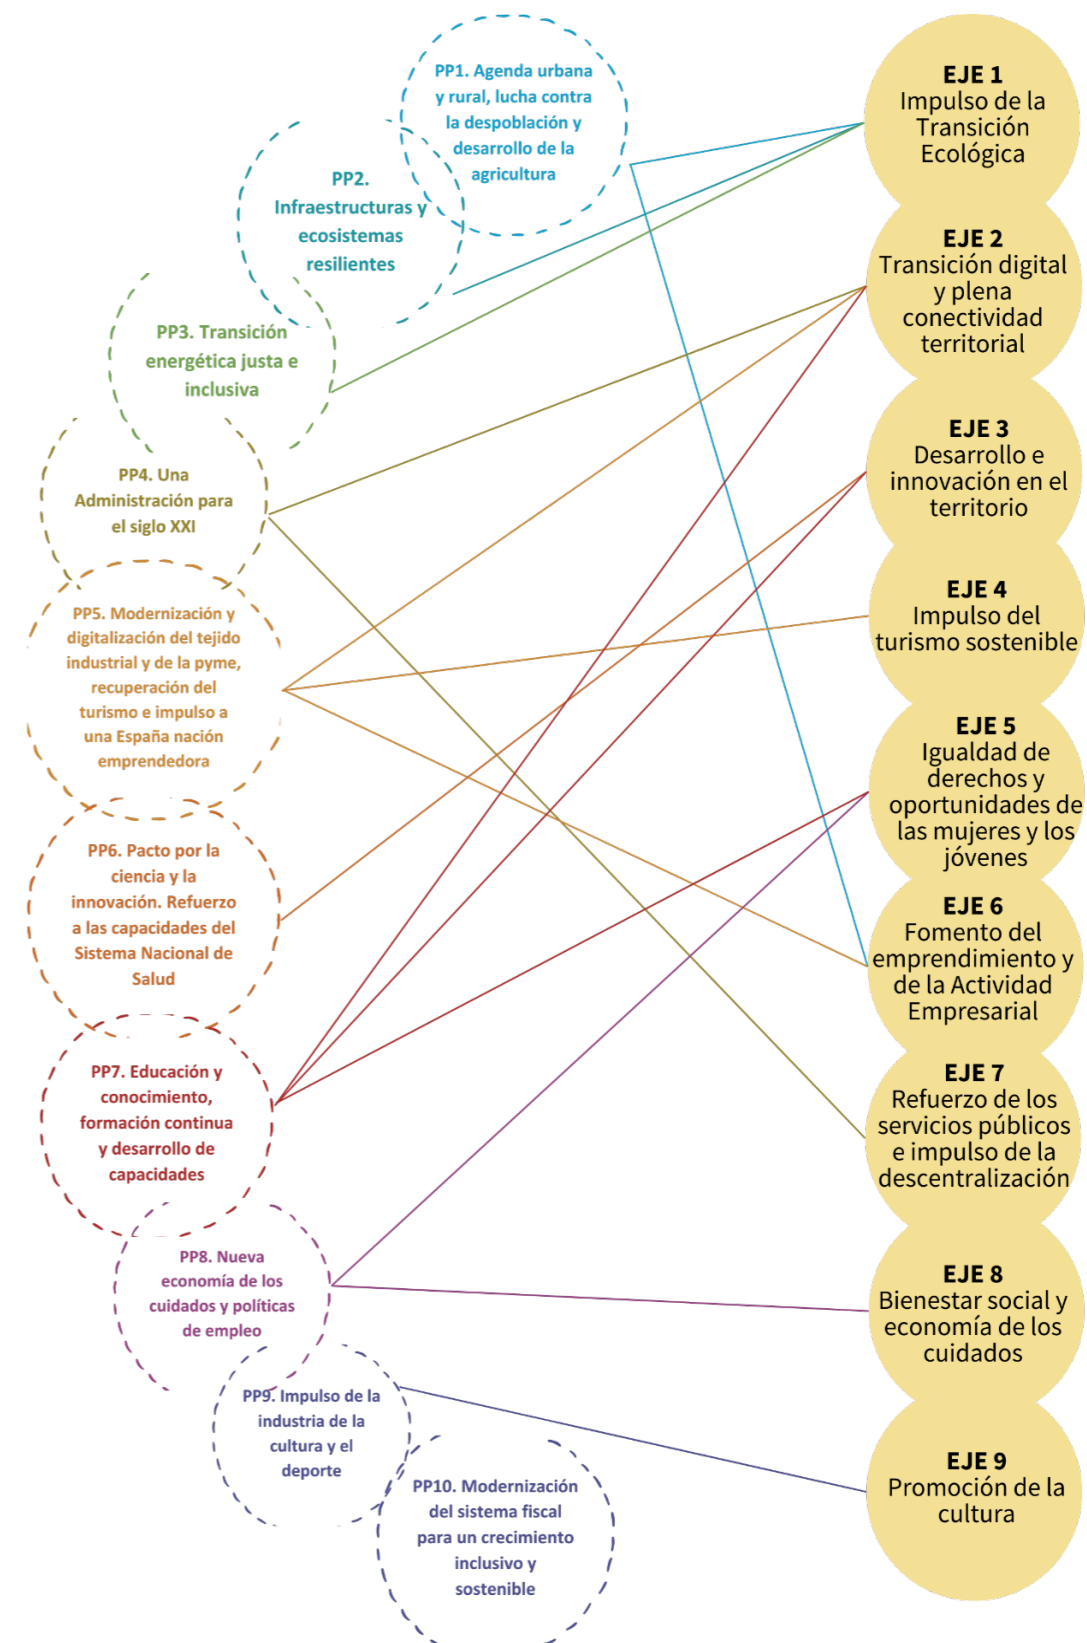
PP1. Agenda urbana y rural, lucha contra la despoblación y desarrollo de la agricultura

PP2. Infraestructuras y ecosistemas resilientes

PP3. Transición energética justa e inclusiva

PP4. Una Administración para el siglo XXI

PP5. Modernización y digitalización del tejido industrial y de la pyme, recuperación del turismo e impulso a una España nación emprendedora

PP6. Pacto por la ciencia y la innovación. Refuerzo a las capacidades del Sistema Nacional de Salud

PP7. Educación y conocimiento, formación continua y desarrollo de capacidades

PP8. Nueva economía de los cuidados y políticas de empleo

PP9. Impulso de la industria de la cultura y el deporte

PP10. Modernización del sistema fiscal para un crecimiento inclusivo y sostenible

EJE 1
Impulso de la Transición Ecológica

EJE 2
Transición digital y plena conectividad territorial

EJE 3
Desarrollo e innovación en el territorio

EJE 4
Impulso del turismo sostenible

EJE 5
Igualdad de derechos y oportunidades de las mujeres y los jóvenes

EJE 6
Fomento del emprendimiento y de la Actividad Empresarial

EJE 7
Refuerzo de los servicios públicos e impulso de la descentralización

EJE 8
Bienestar social y economía de los cuidados

EJE 9
Promoción de la cultura